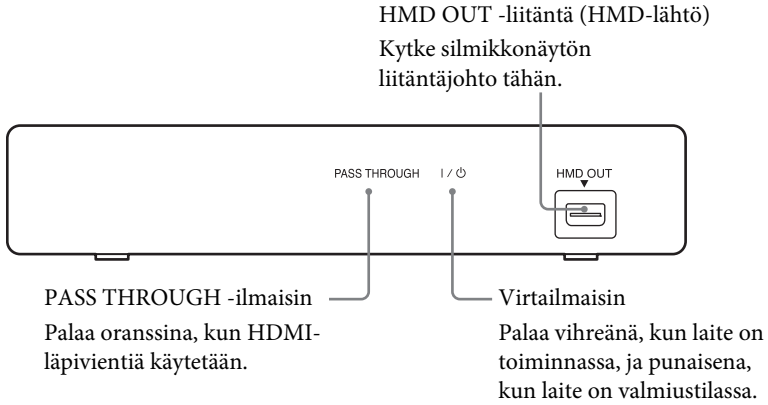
HMD OUT -liitäntä (HMD-lähtö)
Kytke silmikkonäytön liitäntäjohto tähän.

PASS THROUGH

I / ⏻

HMD OUT

PASS THROUGH -ilmaisin
Palaa oranssina, kun HDMI-läpivientiä käytetään.

Virtailmaisin
Palaa vihreänä, kun laite on toiminnassa, ja punaisena, kun laite on valmiustilassa.